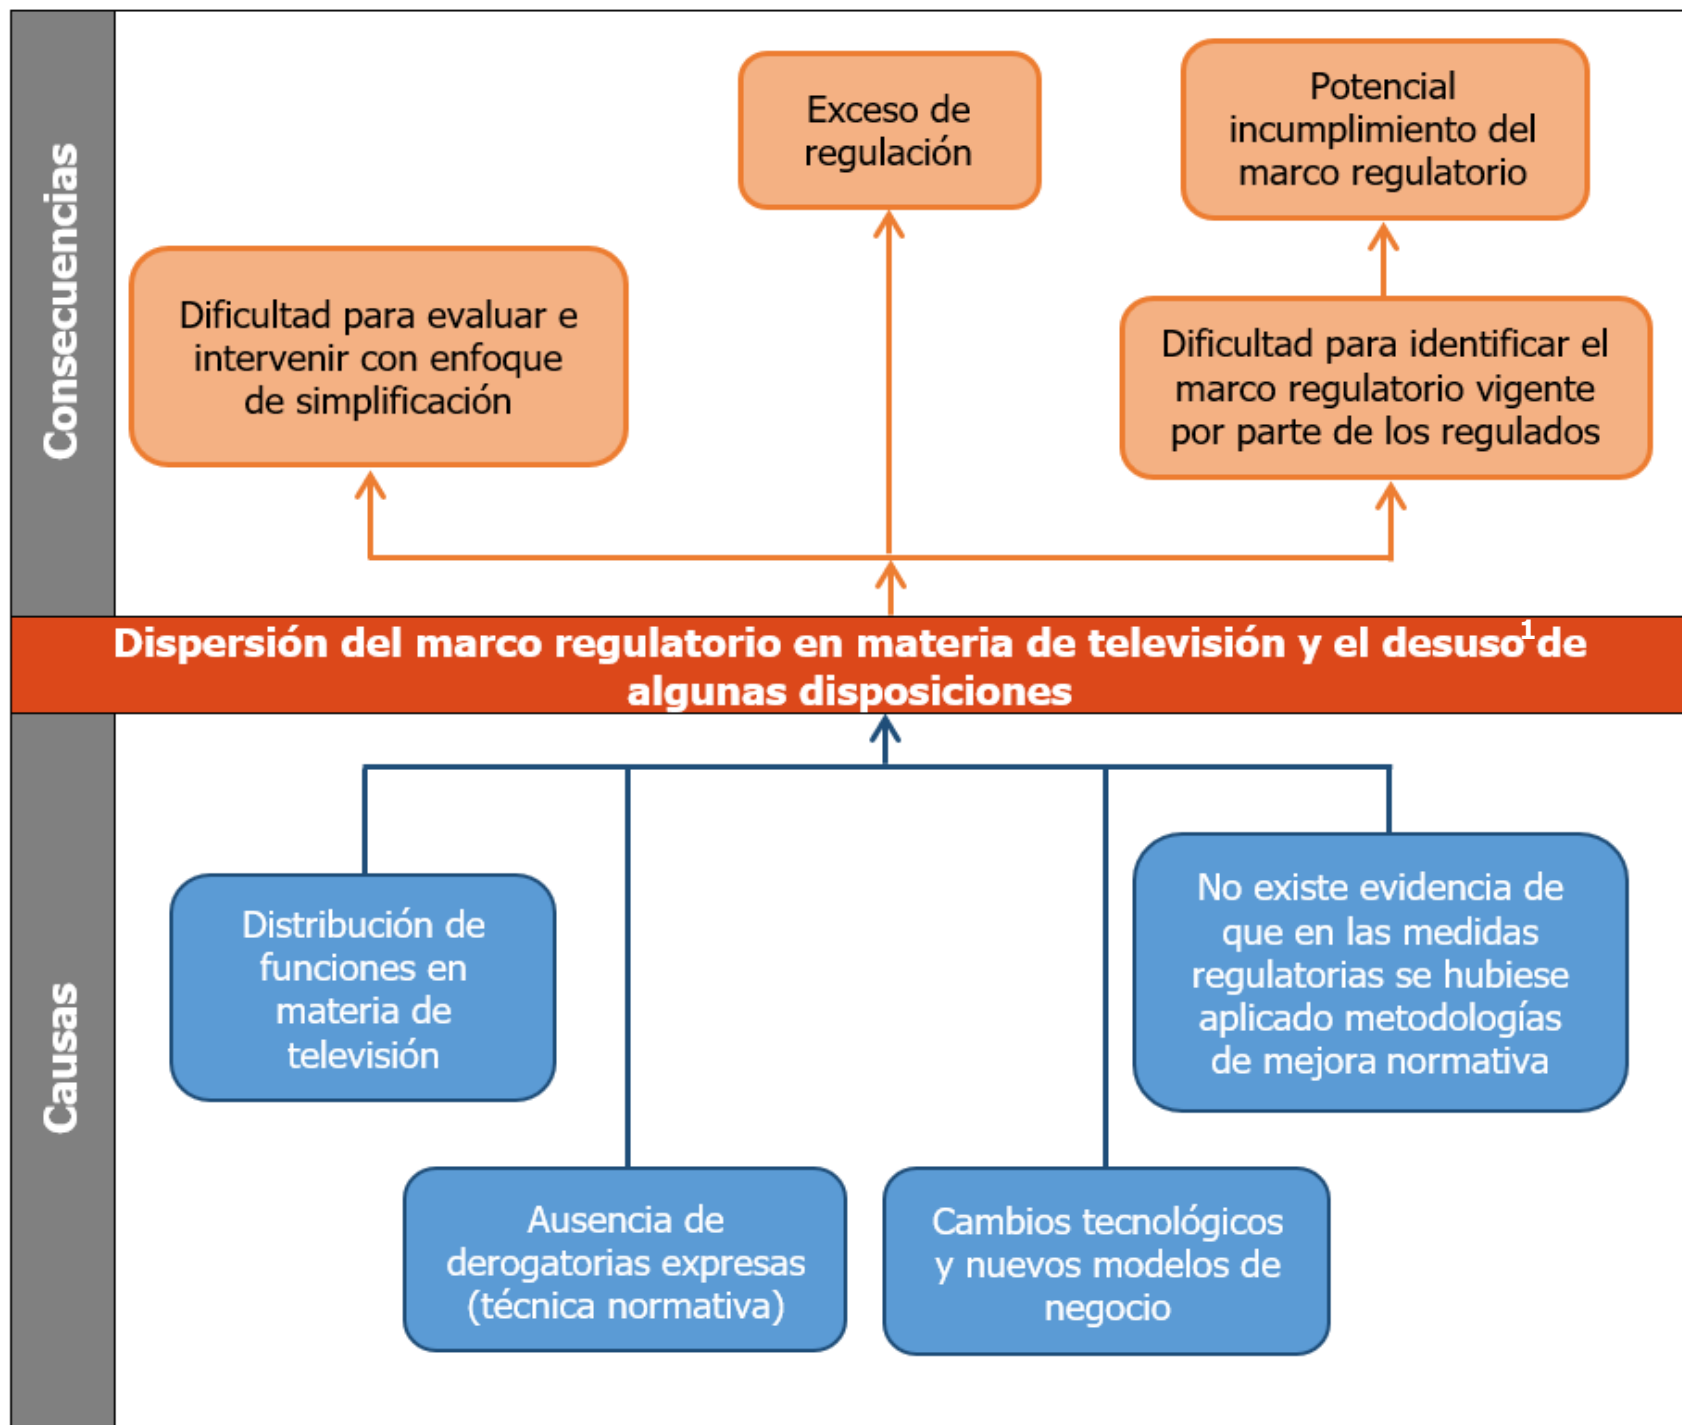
Consecuencias

Exceso de regulación

Potencial incumplimiento del marco regulatorio

Dificultad para evaluar e intervenir con enfoque de simplificación

Dificultad para identificar el marco regulatorio vigente por parte de los regulados

Dispersión del marco regulatorio en materia de televisión y el desuso$^{1}$ de algunas disposiciones

Causas

Distribución de funciones en materia de televisión

No existe evidencia de que en las medidas regulatorias se hubiese aplicado metodologías de mejora normativa

Ausencia de derogatorias expresas (técnica normativa)

Cambios tecnológicos y nuevos modelos de negocio